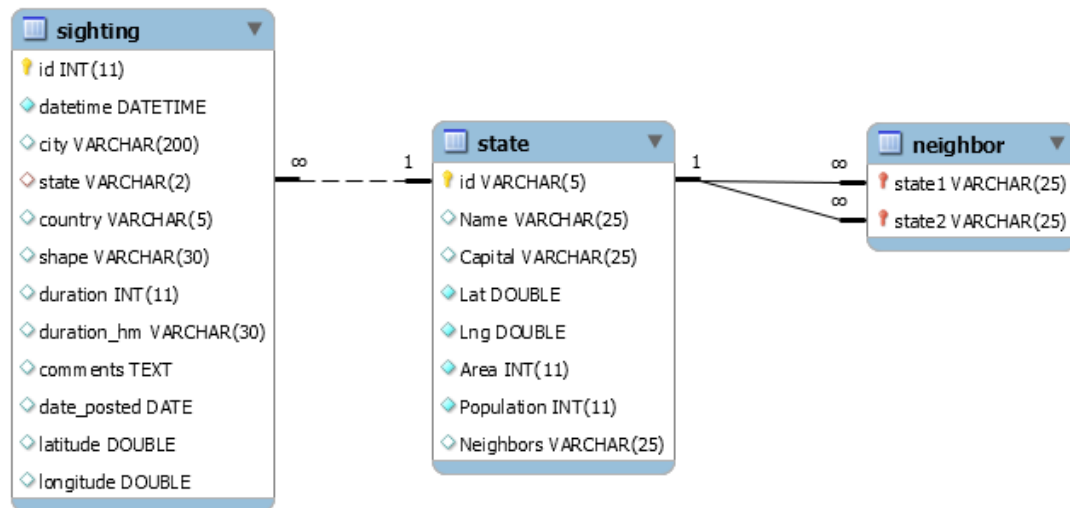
sighting
id INT(11)
datetime DATETIME
city VARCHAR(200)
state VARCHAR(2)
country VARCHAR(5)
shape VARCHAR(30)
duration INT(11)
duration_hm VARCHAR(30)
comments TEXT
date_posted DATE
latitude DOUBLE
longitude DOUBLE

∞ 1

state
id VARCHAR(5)
Name VARCHAR(25)
Capital VARCHAR(25)
Lat DOUBLE
Lng DOUBLE
Area INT(11)
Population INT(11)
Neighbors VARCHAR(25)

1 ∞ ∞

neighbor
state1 VARCHAR(25)
state2 VARCHAR(25)